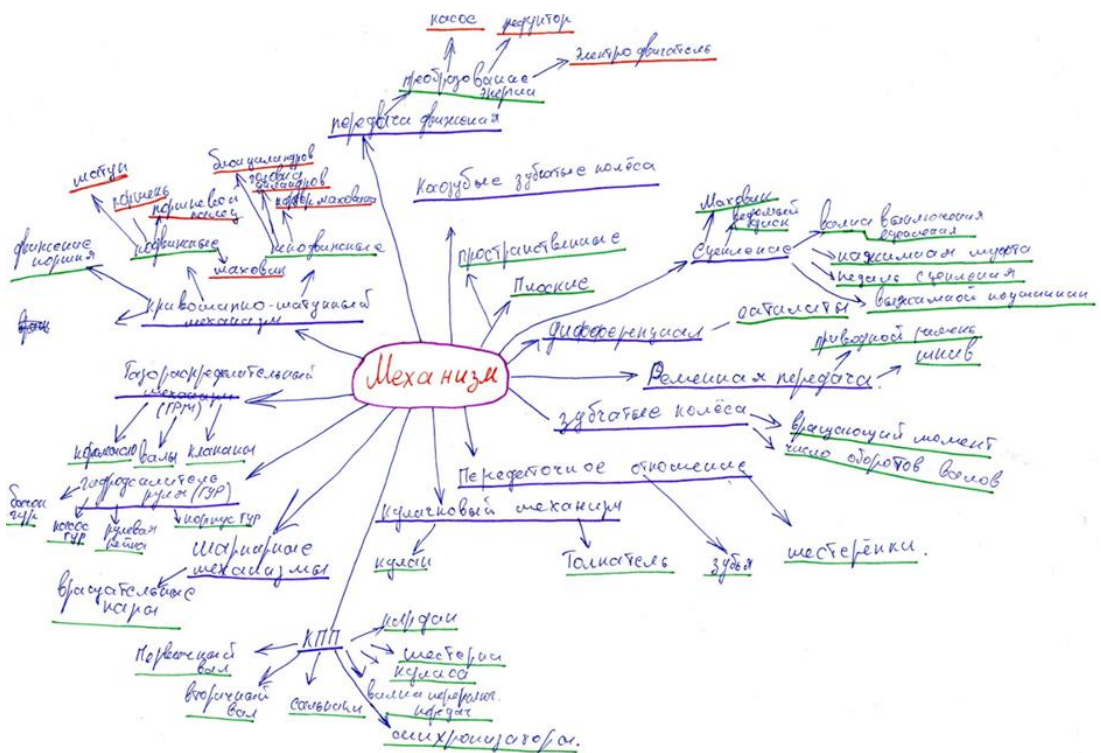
Механизм

насос
редуктор
электродвигатель
преобразование энергии
передача движения

Косозубые зубчатые колеса
Пространственные
Плоские

Маховик
зубчатый венец
Сцепление
вилка выключения сцепления
нажимная муфта
педаль сцепления
выжимной подшипник

Дифференциал
сателлиты

приводной ремень
шкив
Ременная передача

зубчатые колёса
вращающий момент
число оборотов валов

Передаточное отношение
шестерёнки

Кулачковый механизм
кулак
Толкатель
зубья

шатун
поршень
поршневой палец
подвижные
блок цилиндров
головка цилиндров
картер маховика
неподвижные
маховик
движение поршня
Кривошипно-шатунный механизм
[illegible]

Газораспределительный механизм (ГРМ)
коромысла
валы
клапаны

Гидроусилитель руля (ГУР)
бачок ГУР
насос ГУР
рулевая рейка
корпус ГУР

Шарнирные механизмы
вращательные пары

КПП
кардан
шестерни
муфта
Первичный вал
вторичный вал
сальники
вилка переключ. передач
синхронизатора.